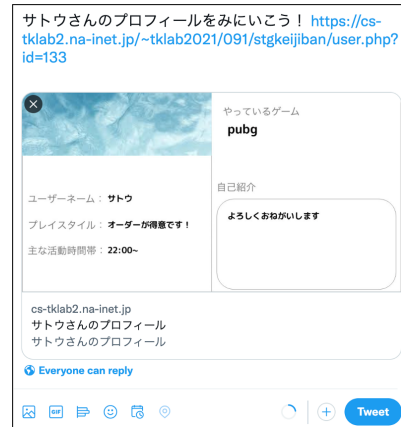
サトウさんのプロフィールをみにいこう！ https://cs-tklab2.na-inet.jp/~tklab2021/091/stgkeijiban/user.php?id=133

やっているゲーム
pubg

ユーザーネーム：サトウ

プレイスタイル：オーダーが得意です！

主な活動時間帯：22:00~

自己紹介
よろしくおねがいします

cs-tklab2.na-inet.jp
サトウさんのプロフィール
サトウさんのプロフィール

Everyone can reply

GIF

Tweet